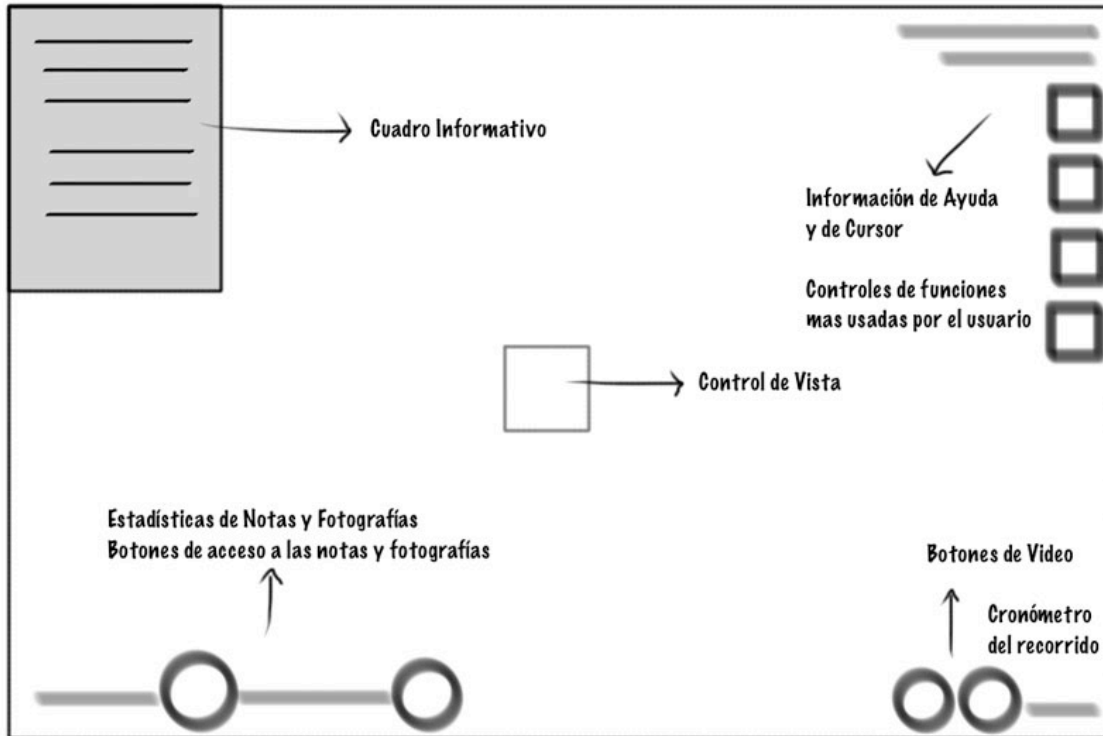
Cuadro Informativo

Información de Ayuda y de Cursor

Controles de funciones mas usadas por el usuario

Control de Vista

Estadísticas de Notas y Fotografías
Botones de acceso a las notas y fotografías

Botones de Video

Cronómetro del recorrido